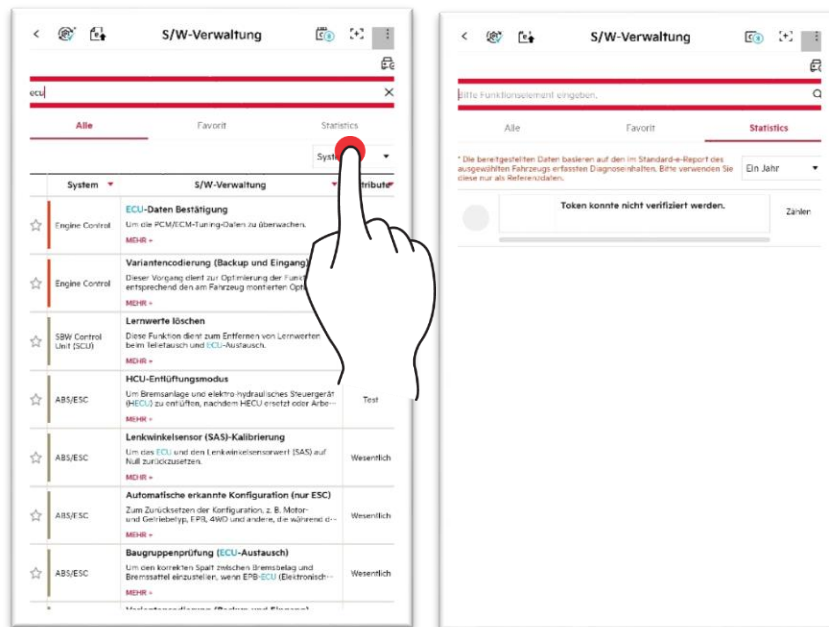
S/W-Verwaltung

ecu

Alle | Favorit | Statistics

Syst

| System | S/W-Verwaltung | ttribute |
|---|---|---|
| Engine Control | ECU-Daten Bestätigung. Um die PCM/ECM-Tuning-Daten zu überwachen. MEHR + | |
| Engine Control | Variantencodierung (Backup und Eingang). Dieser Vorgang dient zur Optimierung der Funkt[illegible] entsprechend den am Fahrzeug montierten Opt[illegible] MEHR + | |
| SBW Control Unit (SCU) | Lernwerte löschen. Diese Funktion dient zum Entfernen von Lernwerten beim Teiletausch und ECU-Austausch. MEHR + | |
| ABS/ESC | HCU-Entlüftungsmodus. Um Bremsanlage und elektro-hydraulisches Steuergerät (HECU) zu entlüften, nachdem HECU ersetzt oder Arbe... MEHR + | Test |
| ABS/ESC | Lenkwinkelsensor (SAS)-Kalibrierung. Um das ECU und den Lenkwinkelsensorwert (SAS) auf Null zurückzusetzen. MEHR + | Wesentlich |
| ABS/ESC | Automatische erkannte Konfiguration (nur ESC). Zum Zurücksetzen der Konfiguration, z. B. Motor- und Getriebetyp, EPB, 4WD und andere, die während d... MEHR + | Wesentlich |
| ABS/ESC | Baugruppenprüfung (ECU-Austausch). Um den korrekten Spalt zwischen Bremsbelag und Bremssattel einzustellen, wenn EPB-ECU (Elektronisch... MEHR + | Wesentlich |

S/W-Verwaltung

Bitte Funktionselement eingeben.

Alle | Favorit | Statistics

* Die bereitgestellten Daten basieren auf den im Standard-e-Report des ausgewählten Fahrzeugs erfassten Diagnosehaften. Bitte verwenden Sie diese nur als Referenzdaten.

Ein Jahr

Token konnte nicht verifiziert werden.

Zählen